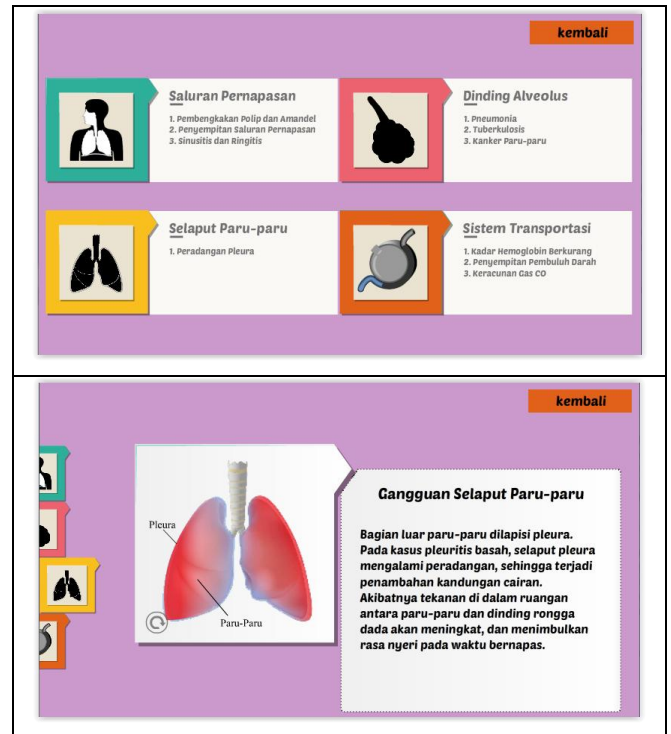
kembali

Saluran Pernapasan

1. Pembengkakan Polip dan Amandel
2. Penyempitan Saluran Pernapasan
3. Sinusitis dan Ringitis

Dinding Alveolus

1. Pneumonia
2. Tuberkulosis
3. Kanker Paru-paru

Selaput Paru-paru

1. Peradangan Pleura

Sistem Transportasi

1. Kadar Hemoglobin Berkurang
2. Penyempitan Pembuluh Darah
3. Keracunan Gas CO

kembali

Pleura

Paru-Paru

Gangguan Selaput Paru-paru

Bagian luar paru-paru dilapisi pleura. Pada kasus pleuritis basah, selaput pleura mengalami peradangan, sehingga terjadi penambahan kandungan cairan. Akibatnya tekanan di dalam ruangan antara paru-paru dan dinding rongga dada akan meningkat, dan menimbulkan rasa nyeri pada waktu bernapas.